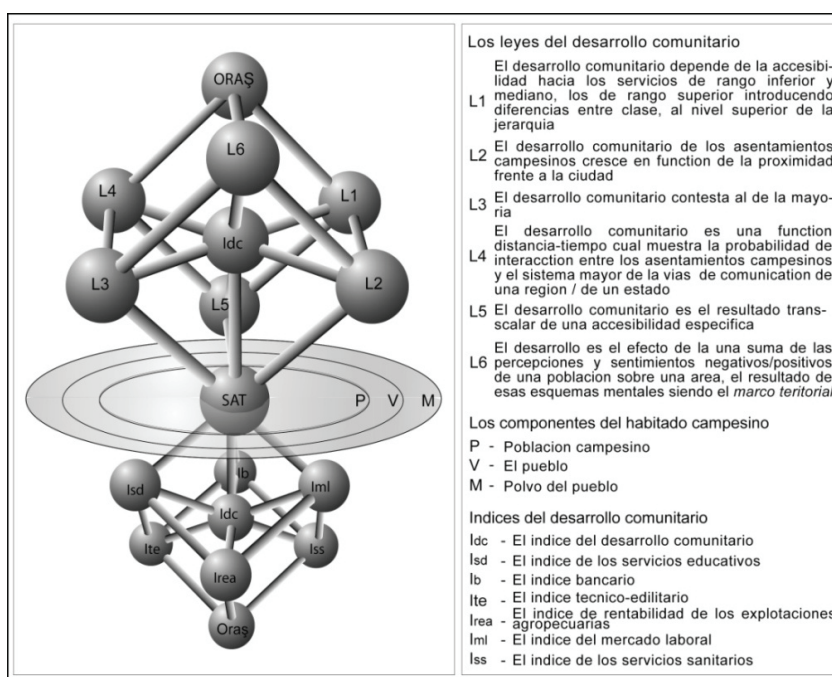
ORAȘ
L6
L4
L1
Idc
L3
L2
L5
SAT
P
V
M
Ib
Isd
Iml
Idc
Ite
Iss
Irea
Oraș

Los leyes del desarrollo comunitario

L1 El desarrollo comunitario depende de la accesibilidad hacia los servicios de rango inferior y mediano, los de rango superior introducendo diferencias entre clase, al nivel superior de la jerarquia

L2 El desarrollo comunitario de los asentamientos campesinos cresce en function de la proximidad frente a la ciudad

L3 El desarrollo comunitario contesta al de la mayoria

L4 El desarrollo comunitario es una function distancia-tiempo cual muestra la probabilidad de interacction entre los asentamientos campesinos y el sistema mayor de la vias de comunication de una region / de un estado

L5 El desarrollo comunitario es el resultado transscalar de una accesibilidad especifica

L6 El desarrollo es el efecto de la una suma de las percepciones y sentimientos negativos/positivos de una poblacion sobre una area, el resultado de esas esquemas mentales siendo el marco teritorial

Los componentes del habitado campesino

P - Poblacion campesino
V - El pueblo
M - Polvo del pueblo

Indices del desarrollo comunitario

Idc - El indice del desarrollo comunitario
Isd - El indice de los servicios educativos
Ib - El indice bancario
Ite - El indice tecnico-edilitario
Irea - El indice de rentabilidad de los explotaciones agropecuarias
Iml - El indice del mercado laboral
Iss - El indice de los servicios sanitarios